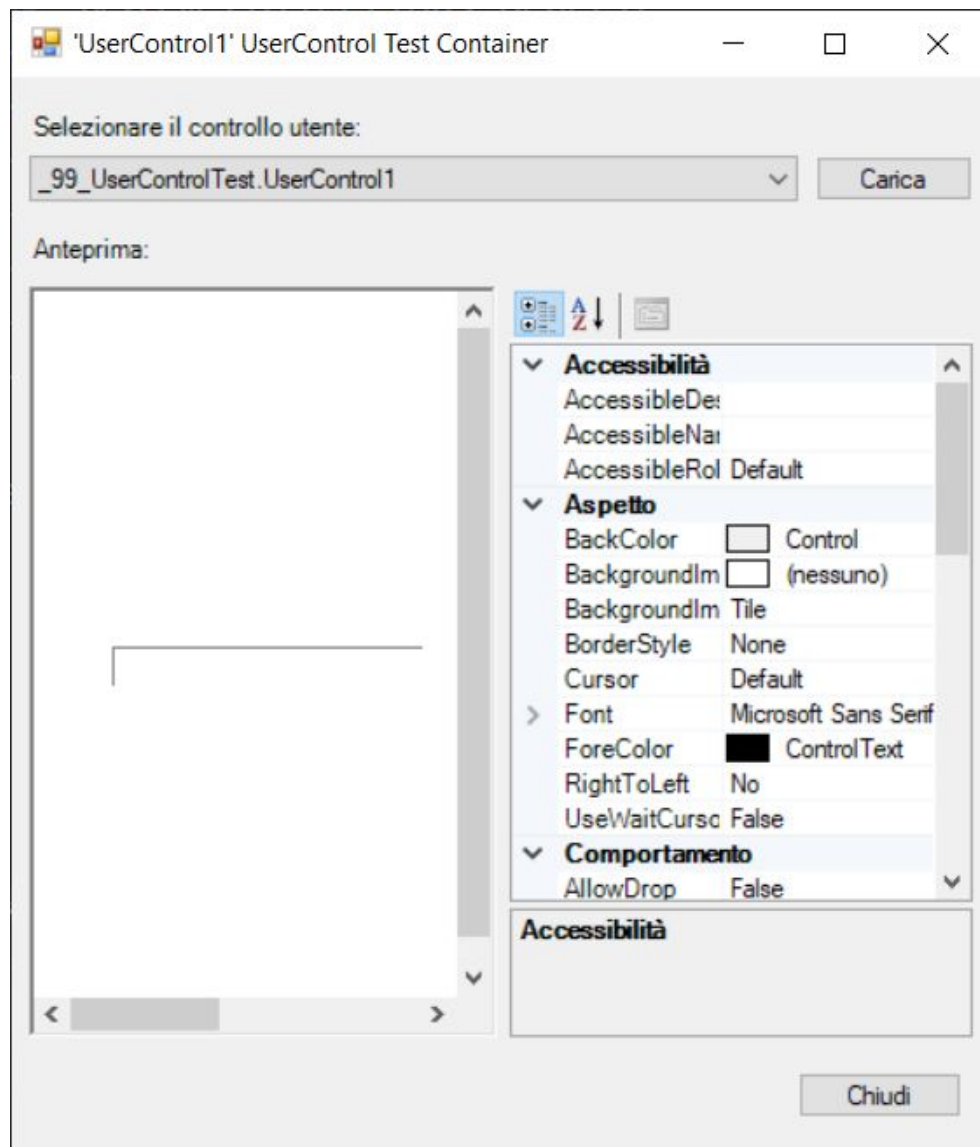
'UserControl1' UserControl Test Container

Selezionare il controllo utente:

_99_UserControlTest.UserControl1

Carica

Anteprima:

| | |
|---|---|
| Accessibilità | |
| AccessibleDe: | |
| AccessibleNa | |
| AccessibleRol | Default |
| Aspetto | |
| BackColor | Control |
| BackgroundIm | (nessuno) |
| BackgroundIm | Tile |
| BorderStyle | None |
| Cursor | Default |
| Font | Microsoft Sans Serif |
| ForeColor | ControlText |
| RightToLeft | No |
| UseWaitCursc | False |
| Comportamento | |
| AllowDrop | False |

Accessibilità

Chiudi